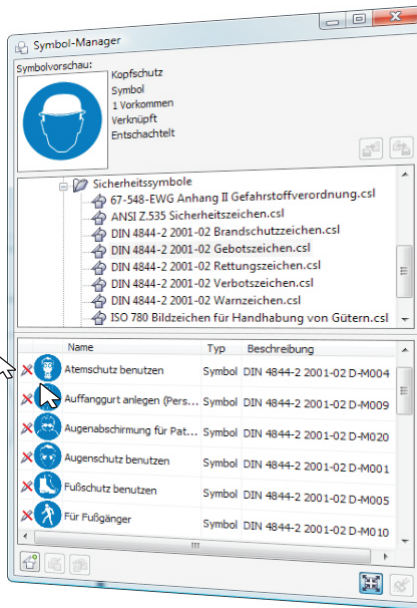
Symbol-Manager

Symbolvorschau:

Kopfschutz
Symbol
1 Vorkommen
Verknüpft
Entschachtelt

Sicherheitssymbole
67-548-EWG Anhang II Gefahrstoffverordnung.csl
ANSI Z.535 Sicherheitszeichen.csl
DIN 4844-2 2001-02 Brandschutzzeichen.csl
DIN 4844-2 2001-02 Gebotszeichen.csl
DIN 4844-2 2001-02 Rettungszeichen.csl
DIN 4844-2 2001-02 Verbotszeichen.csl
DIN 4844-2 2001-02 Warnzeichen.csl
ISO 780 Bildzeichen für Handhabung von Gütern.csl

| Name | Typ | Beschreibung |
|---|---|---|
| Atemschutz benutzen | Symbol | DIN 4844-2 2001-02 D-M004 |
| Auffanggurt anlegen (Pers... | Symbol | DIN 4844-2 2001-02 D-M009 |
| Augenabschirmung für Pat... | Symbol | DIN 4844-2 2001-02 D-M020 |
| Augenschutz benutzen | Symbol | DIN 4844-2 2001-02 D-M001 |
| Fußschutz benutzen | Symbol | DIN 4844-2 2001-02 D-M005 |
| Für Fußgänger | Symbol | DIN 4844-2 2001-02 D-M010 |